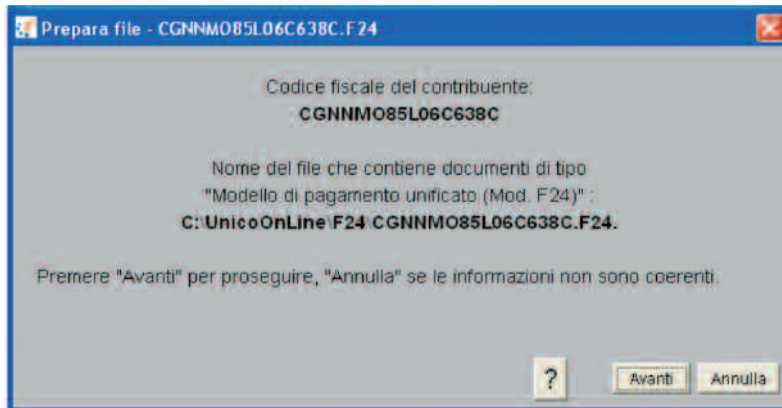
Prepara file - CGNNMO85L06C638C.F24

Codice fiscale del contribuente:
CGNNMO85L06C638C

Nome del file che contiene documenti di tipo
"Modello di pagamento unificato (Mod. F24)" :
C:\UnicoOnLine\F24\CGNNMO85L06C638C.F24.

Premere "Avanti" per proseguire, "Annulla" se le informazioni non sono coerenti.

?

Avanti

Annulla